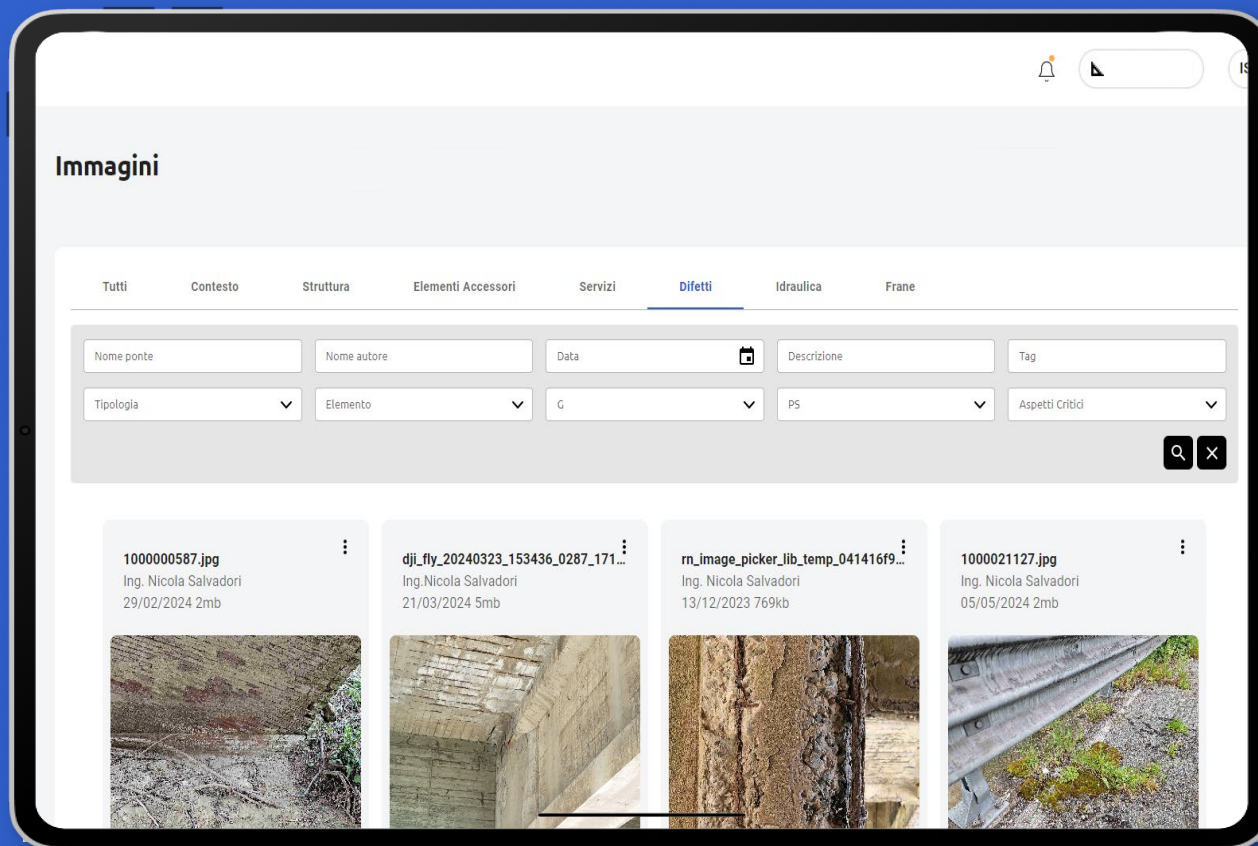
IS

Immagini

Tutti
Contesto
Struttura
Elementi Accessori
Servizi
Difetti
Idraulica
Frane

Nome ponte
Nome autore
Data
Descrizione
Tag

Tipologia
Elemento
G
PS
Aspetti Critici

1000000587.jpg
Ing. Nicola Salvadori
29/02/2024 2mb

dji_fly_20240323_153436_0287_171...
Ing.Nicola Salvadori
21/03/2024 5mb

rn_image_picker_lib_temp_041416f9...
Ing. Nicola Salvadori
13/12/2023 769kb

1000021127.jpg
Ing. Nicola Salvadori
05/05/2024 2mb